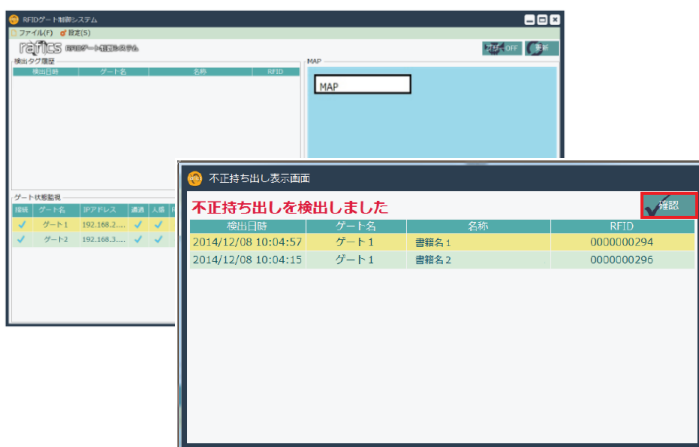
RFIDゲート制御システム
ファイル(F) 設定(S)
rafics RFIDゲート制御システム
OFF 更新
検出タグ履歴
| 検出日時 | ゲート名 | 名称 | RFID |
|---|---|---|---|

MAP
MAP

ゲート状態監視
| 接続 | ゲート名 | IPアドレス | 通過 | 人感 |
|---|---|---|---|---|
| ✓ | ゲート1 | 192.168.2.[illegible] | ✓ | ✓ |
| ✓ | ゲート2 | 192.168.3.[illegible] | ✓ | ✓ |

不正持ち出し表示画面
不正持ち出しを検出しました
確認
| 検出日時 | ゲート名 | 名称 | RFID |
|---|---|---|---|
| 2014/12/08 10:04:57 | ゲート1 | 書籍名1 | 0000000294 |
| 2014/12/08 10:04:15 | ゲート1 | 書籍名2 | 0000000296 |